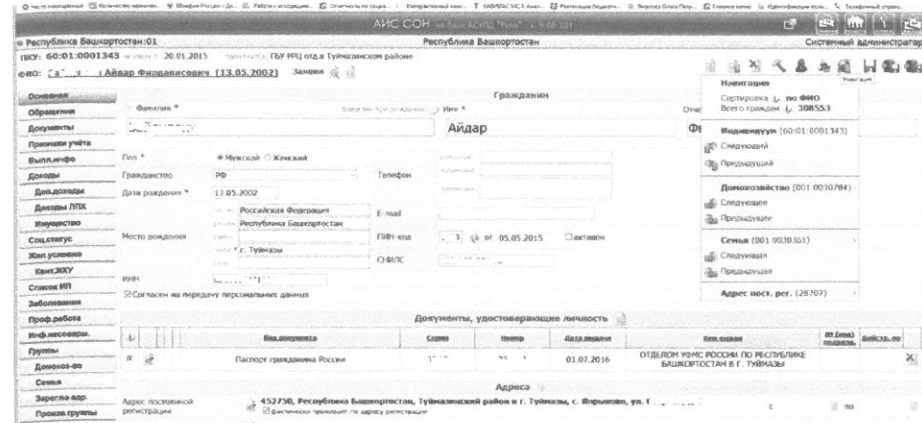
АИС СОН

Республика Башкортостан:01
Республика Башкортостан
Системный администратор

ПКУ: 60:01:0001343 20.01.2015 ГБУ РРЦ отд.в Туймазинском районе

ФИО: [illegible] Айдар Фидаисович (13.05.2002) Заявки

Основная
Обращения
Документы
Признаки учёта
Выпл.инфо
Доходы
Доп.доходы
Доходы ЛПХ
Имущество
Соц.статус
Жил.условия
Квит.ЖКУ
Список ИП
Заболевания
Проф.работа
Инф.мессенджер
Группы
Домохоз-во
Семья
Зарегис.адр.
Прочая группы

Гражданин

Фамилия *
Имя *
Айдар
Отч
Фи

Пол * ● Мужской ○ Женский
Гражданство РФ
Телефон
Дата рождения * 13.05.2002
E-mail
Место рождения
Российская Федерация
Республика Башкортостан
г. Туймазы
ПИН-код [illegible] от 05.05.2015 □ активен
СНИЛС
ИНН
☑ Согласен на передачу персональных данных

Навигация
Сортировка по ФИО
Всего граждан 308553
Индивидуум (60:01:0001343)
Следующий
Предыдущий
Домохозяйство (001 0030784)
Следующее
Предыдущее
Семья (001 0030361)
Следующая
Предыдущая
Адрес пост. рег. (28707)

Документы, удостоверяющие личность

| | | Вид документа | Серия | Номер | Дата выдачи | Кем выдан | Кп (код) подразд. | Действ. по |
|---|---|---|---|---|---|---|---|---|
| | | Паспорт гражданина России | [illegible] | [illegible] | 01.07.2016 | ОТДЕЛОМ УФМС РОССИИ ПО РЕСПУБЛИКЕ БАШКОРТОСТАН В Г. ТУЙМАЗЫ | | |

Адреса

Адрес постоянной регистрации
452750, Республика Башкортостан, Туймазинский район г. Туймазы, с. Япрыково, ул. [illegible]
☑ Фактически проживает по адресу регистрации